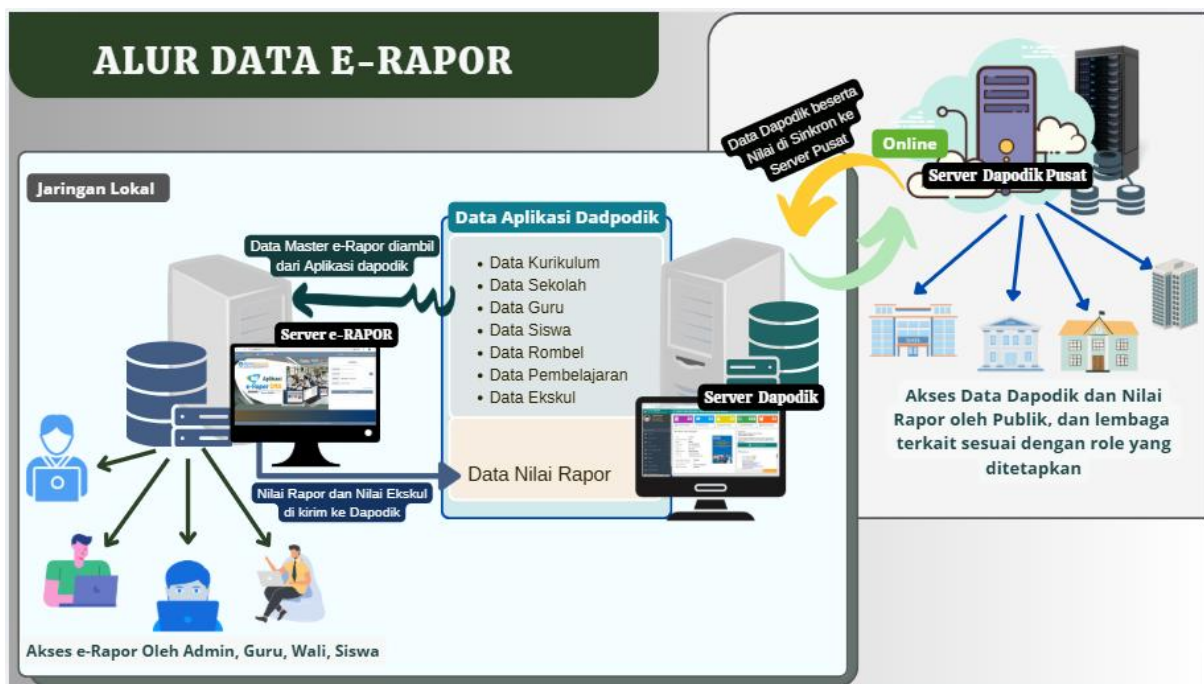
ALUR DATA E-RAPOR

Jaringan Lokal

Data Master e-Rapor diambil dari Aplikasi dapodik

Server e-RAPOR

Data Aplikasi Dadpodik

• Data Kurikulum
• Data Sekolah
• Data Guru
• Data Siswa
• Data Rombel
• Data Pembelajaran
• Data Ekskul

Data Nilai Rapor

Server Dapodik

Nilai Rapor dan Nilai Ekskul di kirim ke Dapodik

Akses e-Rapor Oleh Admin, Guru, Wali, Siswa

Data Dapodik beserta Nilai di Sinkron ke Server Pusat

Online

Server Dapodik Pusat

Akses Data Dapodik dan Nilai Rapor oleh Publik, dan lembaga terkait sesuai dengan role yang ditetapkan